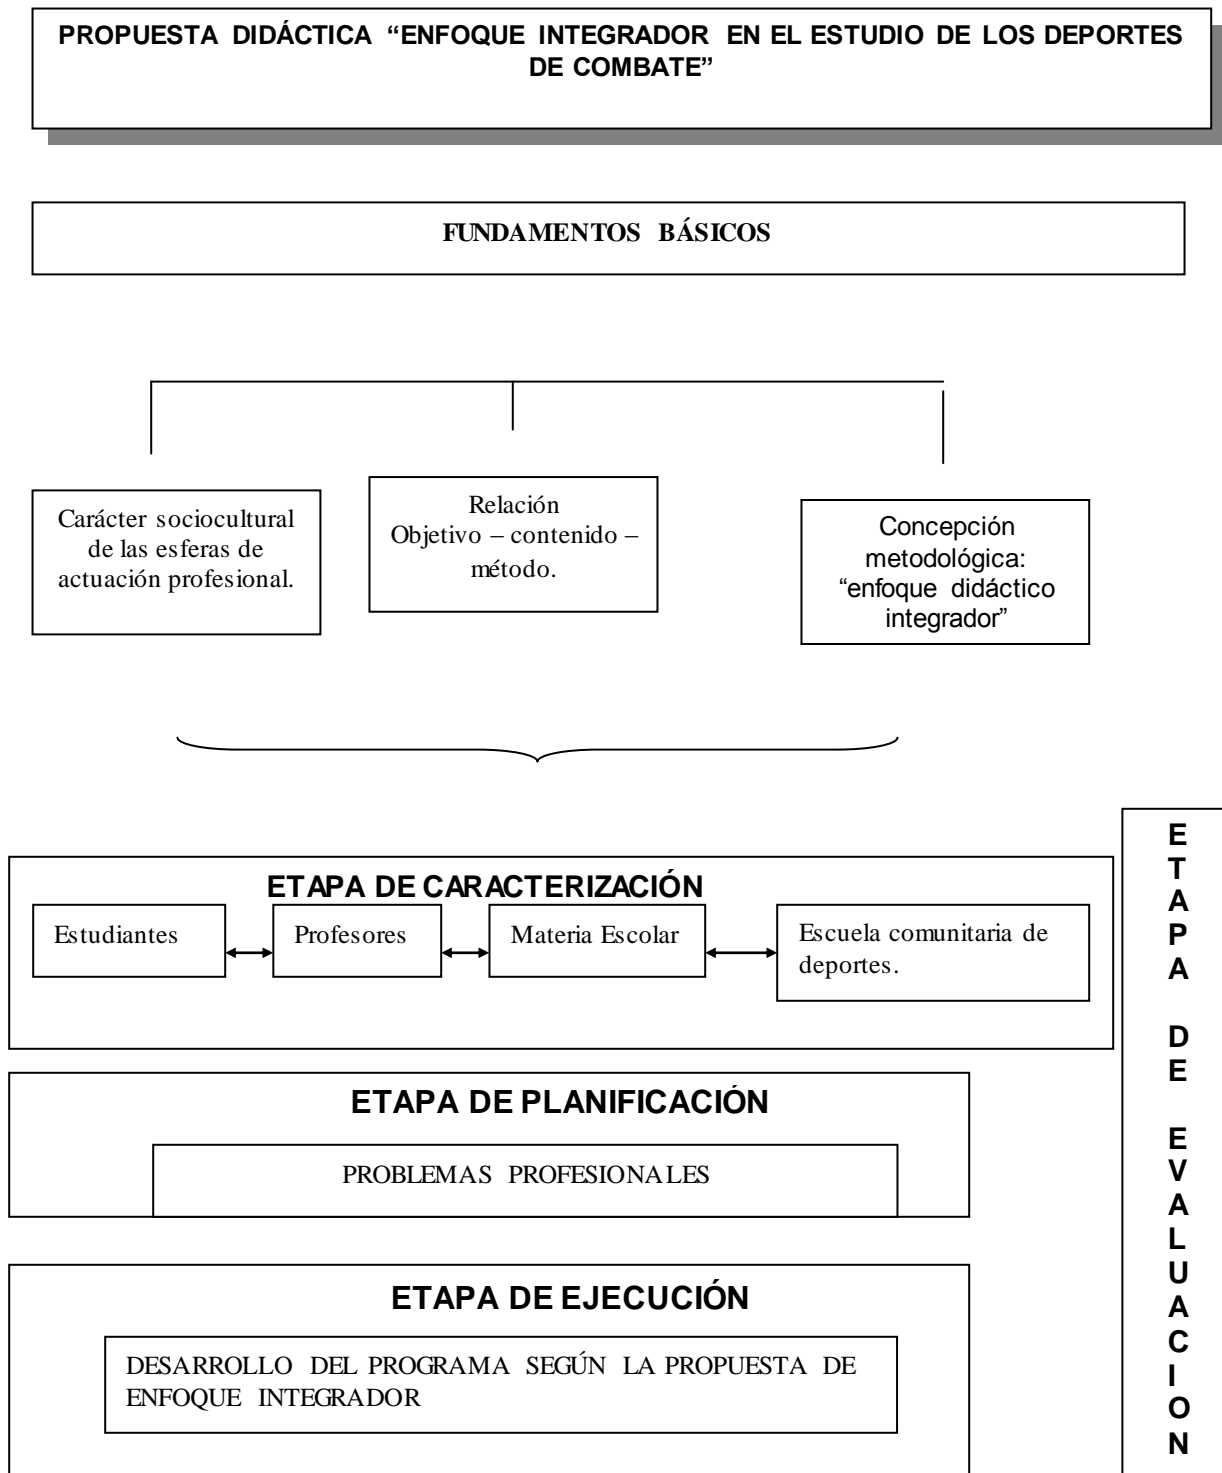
PROPUESTA DIDÁCTICA "ENFOQUE INTEGRADOR EN EL ESTUDIO DE LOS DEPORTES DE COMBATE"

FUNDAMENTOS BÁSICOS

Carácter sociocultural de las esferas de actuación profesional.

Relación Objetivo – contenido – método.

Concepción metodológica: "enfoque didáctico integrador"

ETAPA DE CARACTERIZACIÓN

Estudiantes

Profesores

Materia Escolar

Escuela comunitaria de deportes.

ETAPA DE PLANIFICACIÓN

PROBLEMAS PROFESIONALES

ETAPA DE EJECUCIÓN

DESARROLLO DEL PROGRAMA SEGÚN LA PROPUESTA DE ENFOQUE INTEGRADOR

ETAPA DE EVALUACION